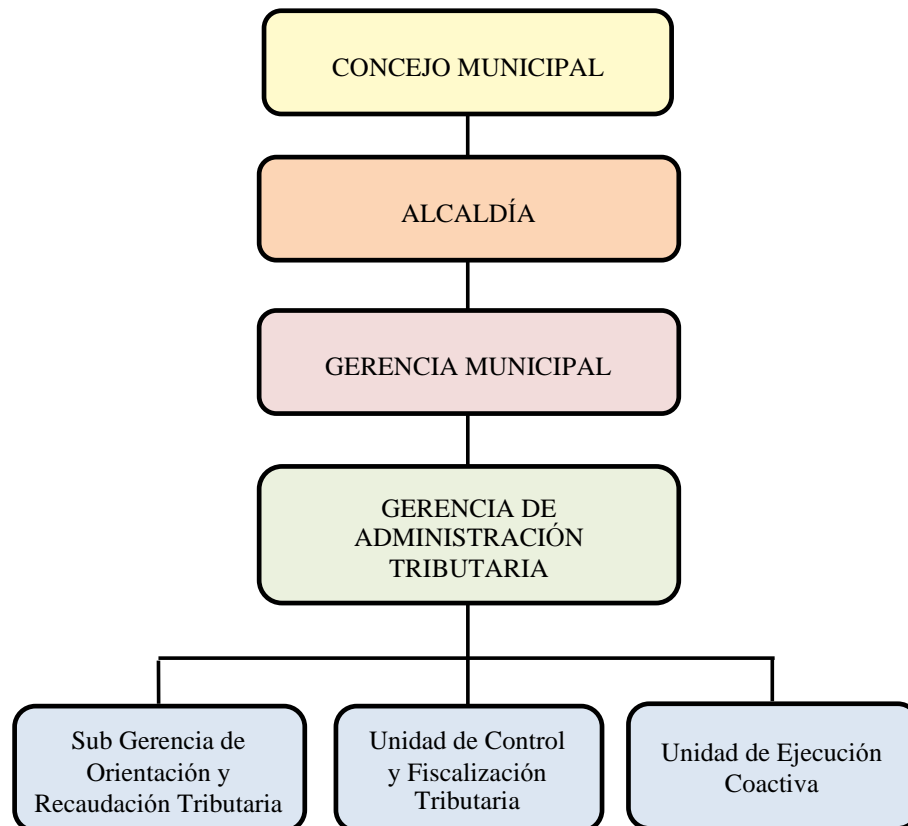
CONCEJO MUNICIPAL

ALCALDÍA

GERENCIA MUNICIPAL

GERENCIA DE ADMINISTRACIÓN TRIBUTARIA

Sub Gerencia de Orientación y Recaudación Tributaria

Unidad de Control y Fiscalización Tributaria

Unidad de Ejecución Coactiva